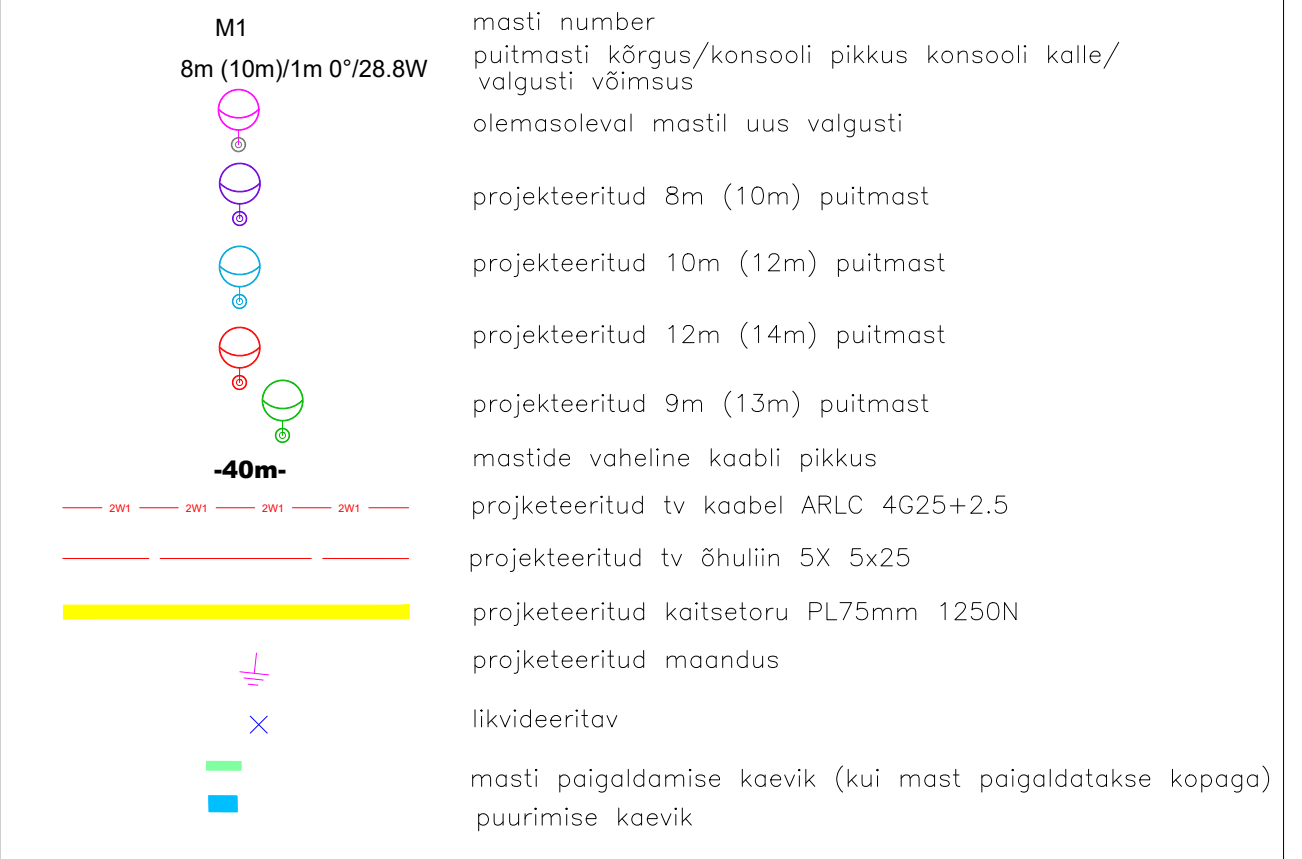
M1
8m (10m)/1m 0°/28.8W

masti number
puitmasti kõrgus/konsooli pikkus konsooli kalle/ valgusti võimsus
olemasoleval mastil uus valgusti
projekteeritud 8m (10m) puitmast
projekteeritud 10m (12m) puitmast
projekteeritud 12m (14m) puitmast
projekteeritud 9m (13m) puitmast

-40m-
mastide vaheline kaabli pikkus

2W1 2W1 2W1 2W1
projketeeritud tv kaabel ARLC 4G25+2.5
projketeeritud tv õhuliin 5X 5x25
projketeeritud kaitsetoru PL75mm 1250N
projketeeritud maandus
likvideeritav
masti paigaldamise kaevik (kui mast paigaldatakse kopaga)
puurimise kaevik